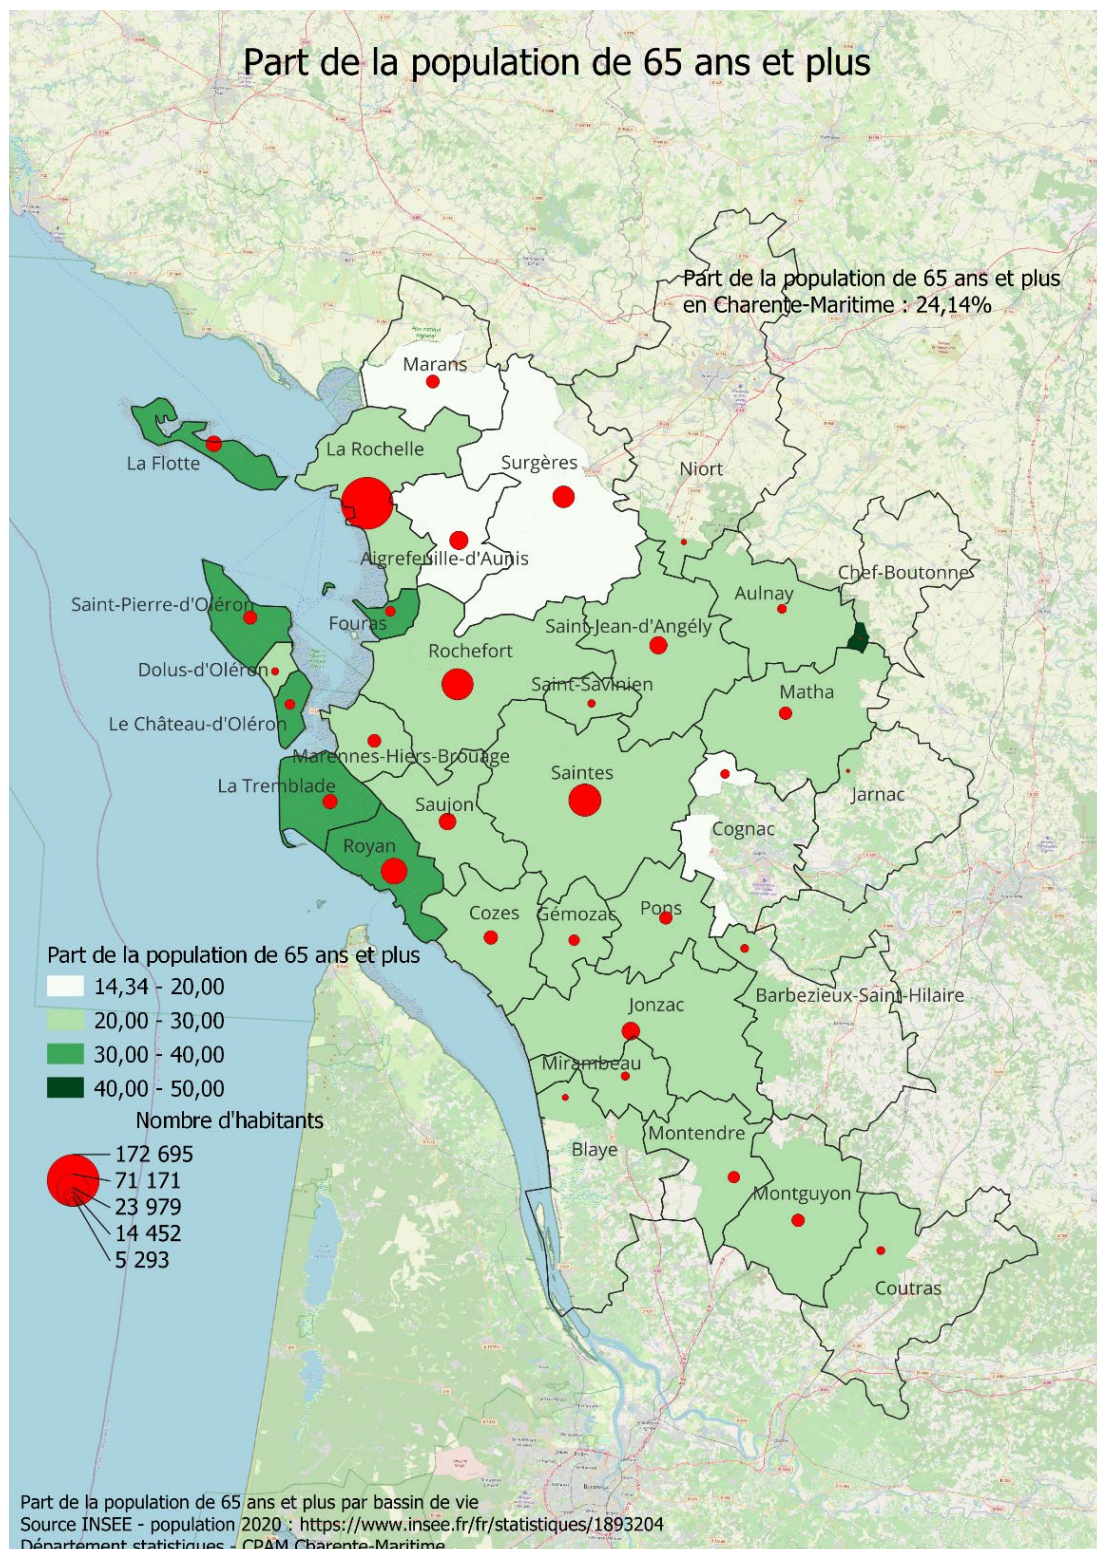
Part de la population de 65 ans et plus

Part de la population de 65 ans et plus en Charente-Maritime : 24,14%

Marans
La Flotte
La Rochelle
Surgères
Niort
Aigrefeuille-d'Aunis
Chef-Boutonne
Aulnay
Saint-Pierre-d'Oléron
Fouras
Saint-Jean-d'Angély
Rochefort
Dolus-d'Oléron
Saint-Savinien
Matha
Le Château-d'Oléron
Marennes-Hiers-Brouage
Saintes
La Tremblade
Saujon
Jarnac
Cognac
Royan
Cozes
Gémozac
Pons
Barbezieux-Saint-Hilaire
Jonzac
Mirambeau
Montendre
Blaye
Montguyon
Coutras

Part de la population de 65 ans et plus
14,34 - 20,00
20,00 - 30,00
30,00 - 40,00
40,00 - 50,00
Nombre d'habitants
172 695
71 171
23 979
14 452
5 293

Part de la population de 65 ans et plus par bassin de vie
Source INSEE - population 2020 : https://www.insee.fr/fr/statistiques/1893204
Département statistiques - CPAM Charente-Maritime